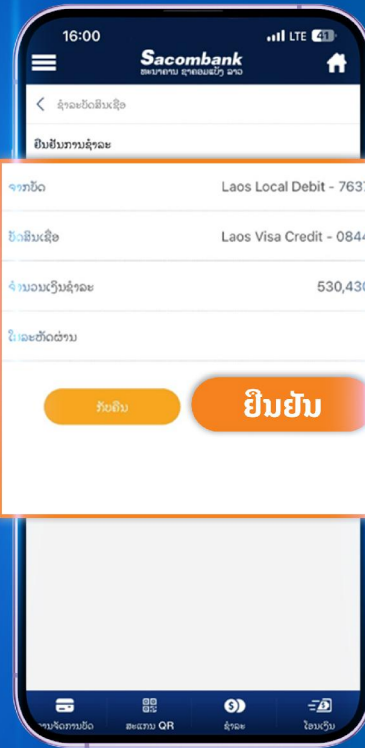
16:00
LTE 41

Sacombank
ທະນາຄານ ຊາຄອມແບັງ ລາວ

ຊຳລະບັດສິນເຊື່ອ

ຢືນຢັນການຊຳລະ

ຈາກບັດ Laos Local Debit - 763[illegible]

ບັດສິນເຊື່ອ Laos Visa Credit - 084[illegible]

ຈຳນວນເງິນຊຳລະ 530,43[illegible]

ໃສ່ລະຫັດຜ່ານ

ກັບຄືນ

ຢືນຢັນ

ການຈັດການບັດ
ສະແກນ QR
ຊຳລະ
ໂອນເງິນ